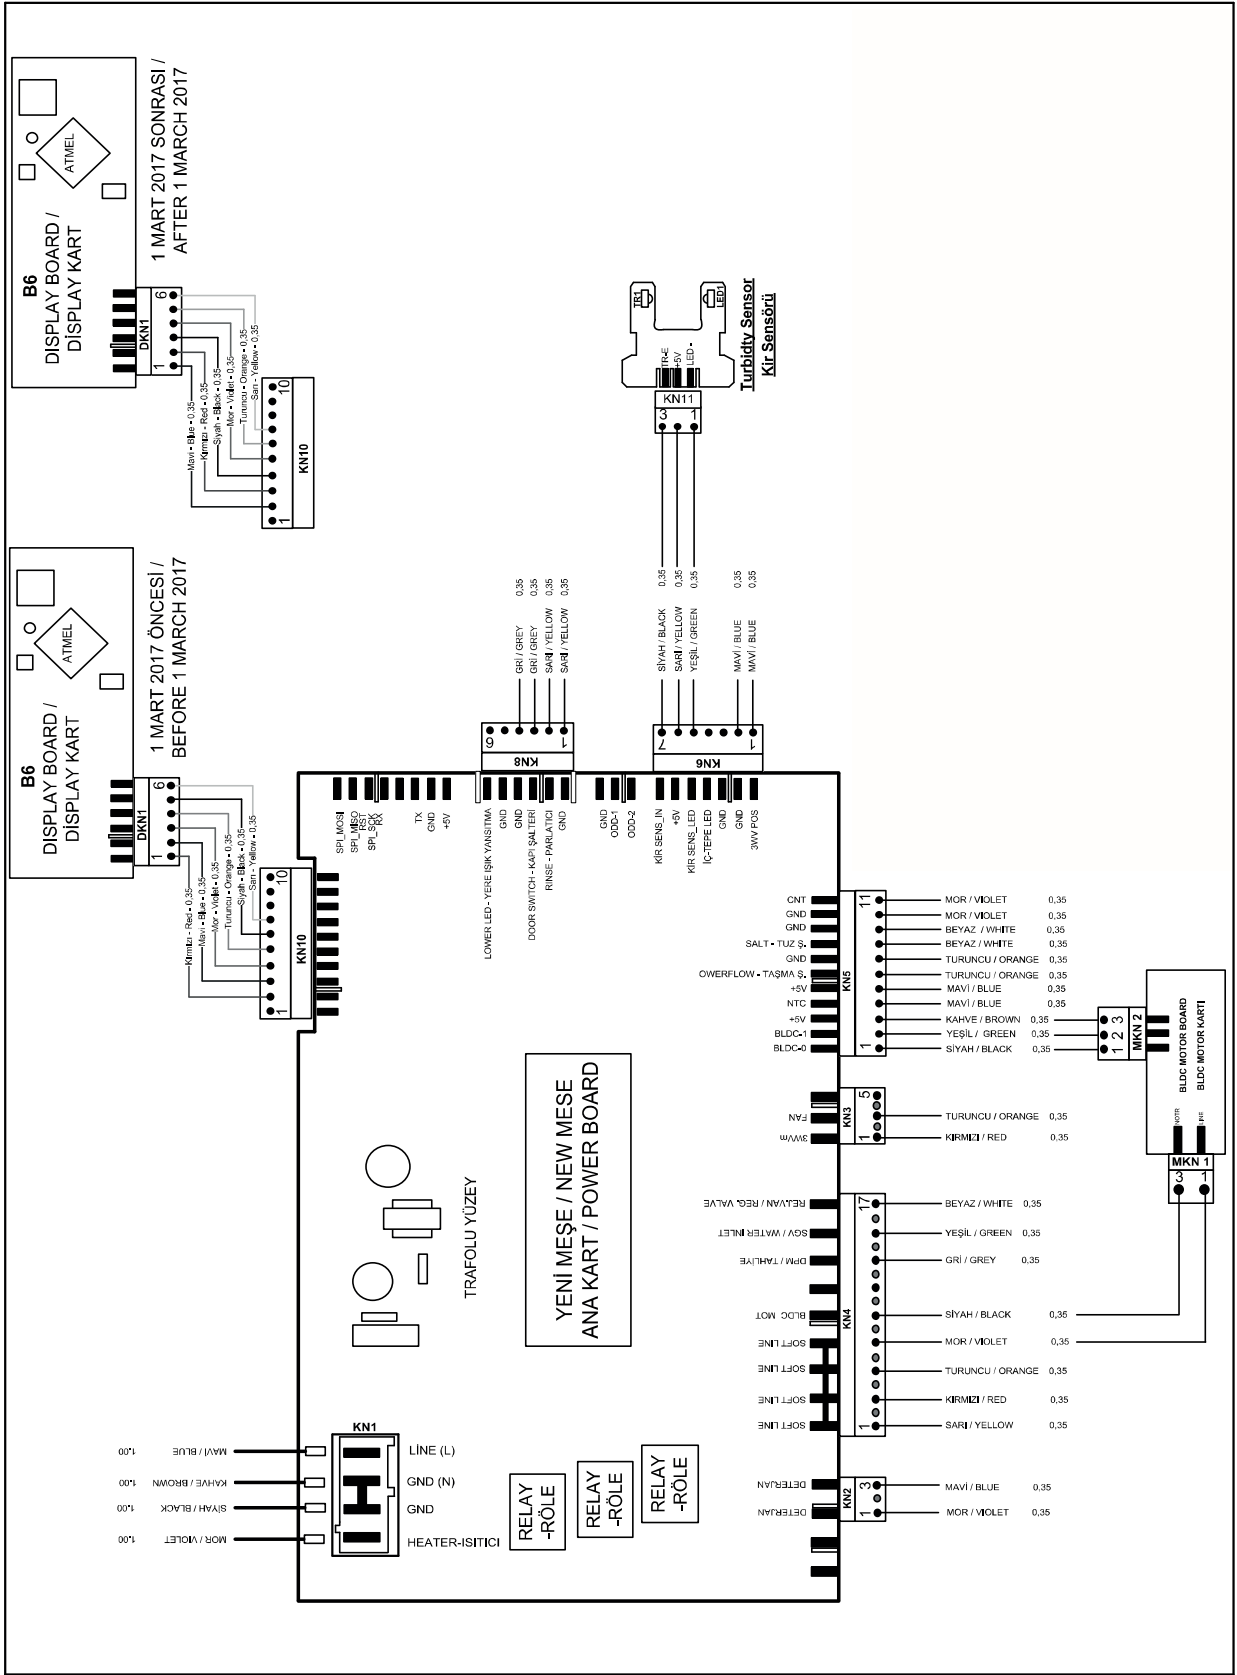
B6
DISPLAY BOARD /
DİSPLAY KART
ATMEL
DKN1
1
6
1 MART 2017 SONRASI /
AFTER 1 MARCH 2017
Mavi - Blue - 0,35
Kırmızı - Red - 0,35
Siyah - Black - 0,35
Mor - Violet - 0,35
Turuncu - Orange - 0,35
Sarı - Yellow - 0,35
KN10
1
10

B6
DISPLAY BOARD /
DİSPLAY KART
ATMEL
DKN1
1
6
1 MART 2017 ÖNCESİ /
BEFORE 1 MARCH 2017
Kırmızı - Red - 0,35
Mavi - Blue - 0,35
Mor - Violet - 0,35
Turuncu - Orange - 0,35
Siyah - Black - 0,35
Sarı - Yellow - 0,35
KN10
1
10

TR1
LED1
TR-E
+5V
LED -
KN11
3
1
Turbidty Sensor
Kir Sensörü

GRİ / GREY 0,35
GRİ / GREY 0,35
SARI / YELLOW 0,35
SARI / YELLOW 0,35
KN8
6
1

SİYAH / BLACK 0,35
SARI / YELLOW 0,35
YEŞİL / GREEN 0,35
MAVİ / BLUE 0,35
MAVİ / BLUE 0,35
KN6
7
1

SPI_MOSI
SPI_MISO
RST
SPI_SCK
RX
TX
GND
+5V
LOWER LED - YERE IŞIK YANSITMA
GND
GND
DOOR SWITCH - KAPI ŞALTERİ
RINSE - PARLATICI
GND
GND
ODD-1
ODD-2
KİR SENS_IN
+5V
KİR SENS_LED
İÇ-TEPE LED
GND
GND
3WV POS

CNT
GND
GND
SALT - TUZ Ş.
GND
OWERFLOW - TAŞMA Ş.
+5V
NTC
+5V
BLDC-1
BLDC-0
KN5
11
1
MOR / VIOLET 0,35
MOR / VIOLET 0,35
BEYAZ / WHITE 0,35
BEYAZ / WHITE 0,35
TURUNCU / ORANGE 0,35
TURUNCU / ORANGE 0,35
MAVİ / BLUE 0,35
MAVİ / BLUE 0,35
KAHVE / BROWN 0,35
YEŞİL / GREEN 0,35
SİYAH / BLACK 0,35
MKN 2
1 2 3
BLDC MOTOR BOARD
BLDC MOTOR KARTI
NOTR
LINE
MKN 1
3
1

FAN
3WVm
KN3
5
1
TURUNCU / ORANGE 0,35
KIRMIZI / RED 0,35

YENİ MEŞE / NEW MESE
ANA KART / POWER BOARD
TRAFOLU YÜZEY

REJVAN / REG. VALVE
SGV / WATER INLET
DPM / TAHLİYE
BLDC MOT
SOFT LINE
SOFT LINE
SOFT LINE
SOFT LINE
KN4
17
1
BEYAZ / WHITE 0,35
YEŞİL / GREEN 0,35
GRİ / GREY 0,35
SİYAH / BLACK 0,35
MOR / VIOLET 0,35
TURUNCU / ORANGE 0,35
KIRMIZI / RED 0,35
SARI / YELLOW 0,35

DETERJAN
DETERJAN
KN2
3
1
MAVİ / BLUE 0,35
MOR / VIOLET 0,35

KN1
LİNE (L)
GND (N)
GND
HEATER-ISITICI
MAVİ / BLUE 1,00
KAHVE / BROWN 1,00
SİYAH / BLACK 1,00
MOR / VIOLET 1,00

RELAY
-RÖLE
RELAY
-RÖLE
RELAY
-RÖLE